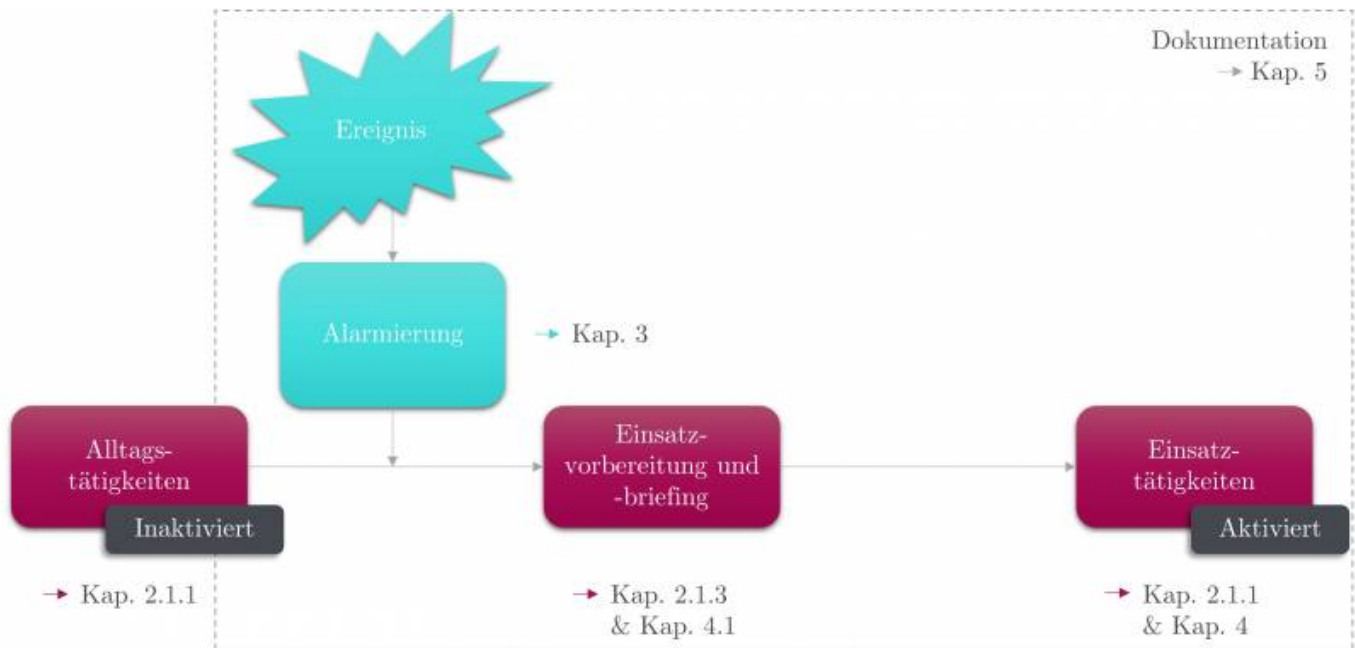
Dokumentation
→ Kap. 5

Ereignis

Alarmierung

→ Kap. 3

Alltagstätigkeiten

Inaktiviert

Einsatzvorbereitung und -briefing

Einsatztätigkeiten

Aktiviert

→ Kap. 2.1.1

→ Kap. 2.1.3
& Kap. 4.1

→ Kap. 2.1.1
& Kap. 4